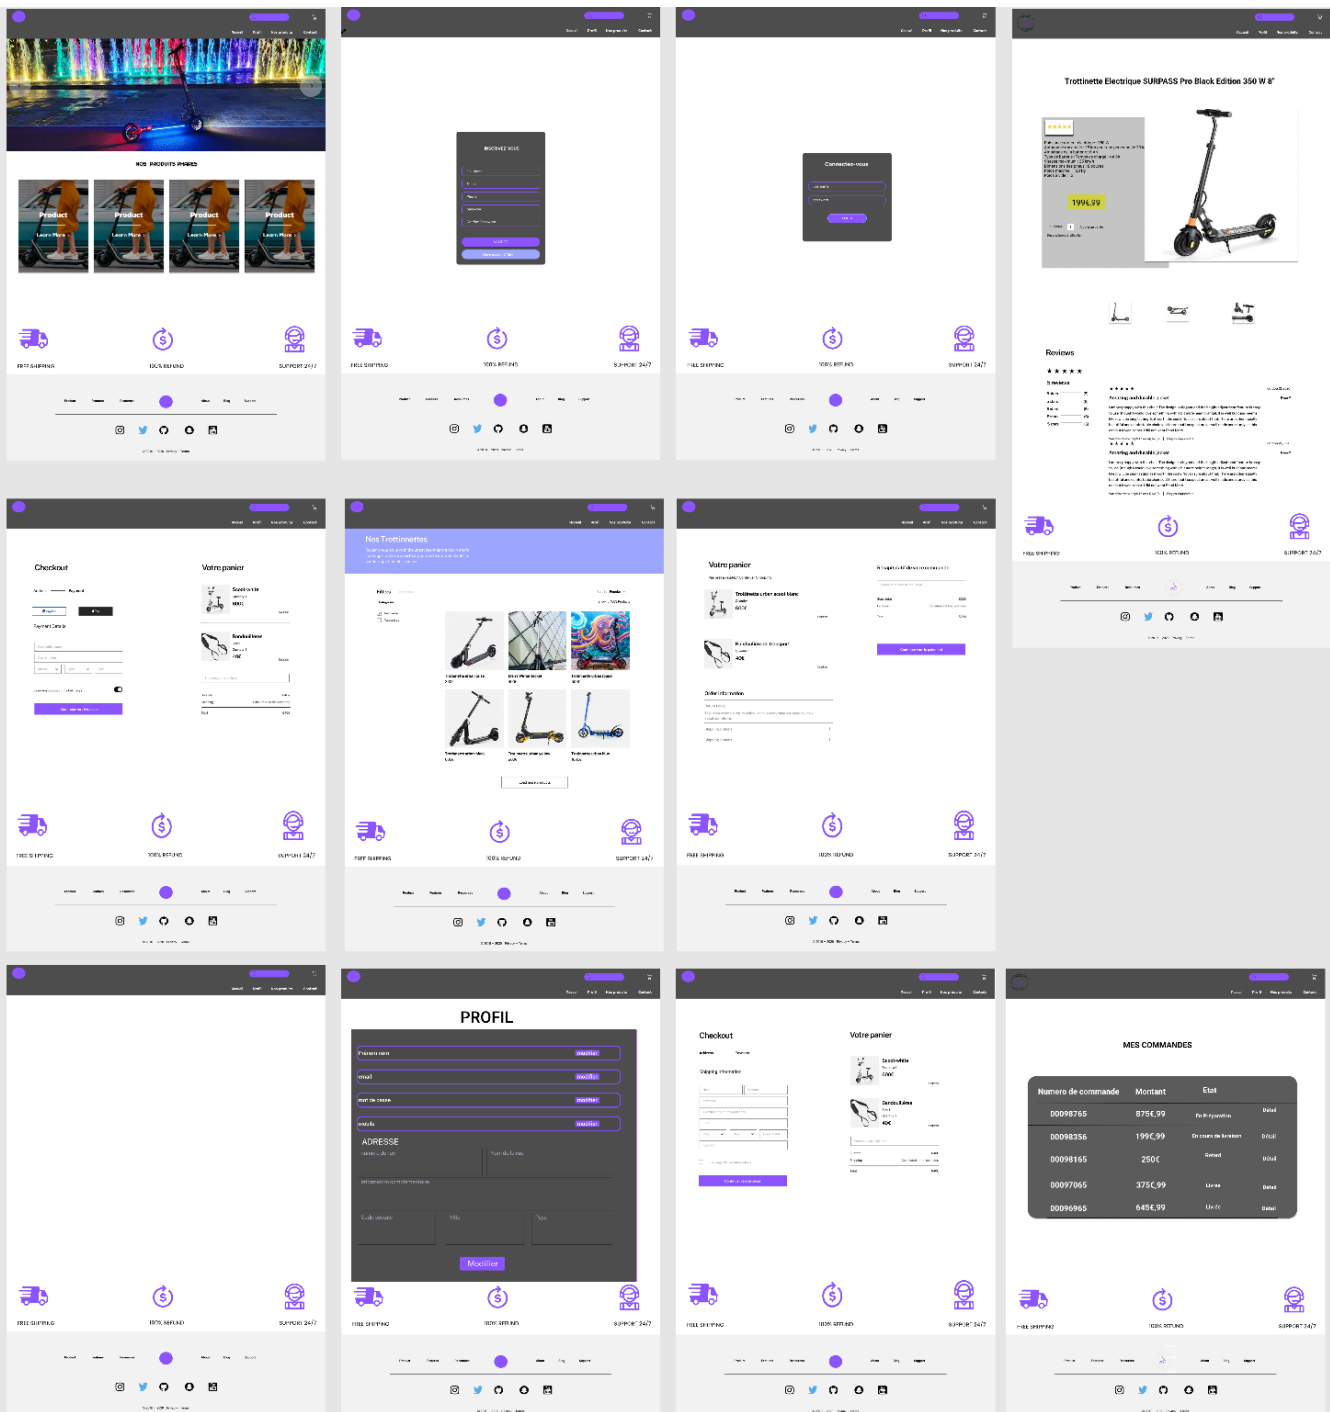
NOS PRODUITS PHARES

Product
Learn More

Product
Learn More

Product
Learn More

Product
Learn More

FREE SHIPPING
100% REFUND
SUPPORT 24/7

INSCRIVEZ-VOUS

Connectez-vous

Trottinette Electrique SURPASS Pro Black Edition 350 W 8"

1996,99

Reviews

Amazing and durable scooter

Amazing and durable scooter

Checkout

Votre panier

Nos Trottinettes

Votre panier

Order information

PROFIL

ADRESSE

Modifier

Checkout

Votre panier

MES COMMANDES

| Numero de commande | Montant | Etat |
|---|---|---|
| 00098765 | 875€,99 | |
| 00098356 | 199€,99 | |
| 00098165 | 250€ | |
| 00097065 | 375€,99 | |
| 00096965 | 645€,99 | |

FREE SHIPPING
100% REFUND
SUPPORT 24/7